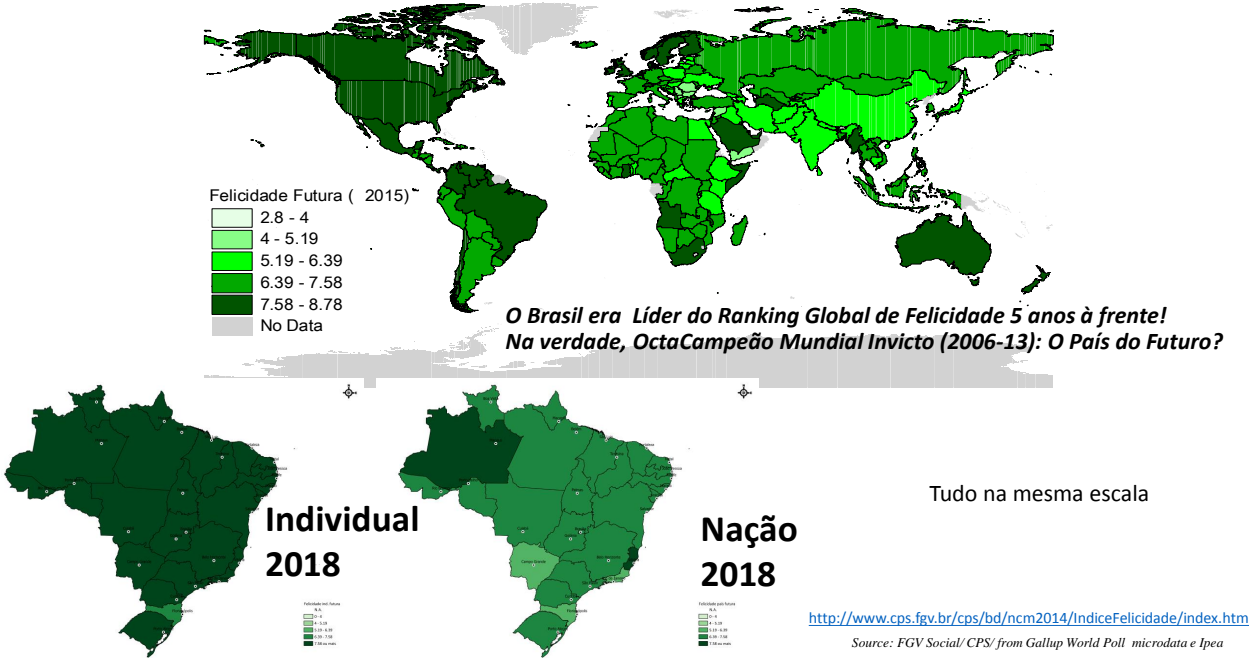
Felicidade Futura ( 2015)
2.8 - 4
4 - 5.19
5.19 - 6.39
6.39 - 7.58
7.58 - 8.78
No Data

O Brasil era Líder do Ranking Global de Felicidade 5 anos à frente!
Na verdade, OctaCampeão Mundial Invicto (2006-13): O País do Futuro?

Individual 2018

Nação 2018

Tudo na mesma escala

http://www.cps.fgv.br/cps/bd/ncm2014/IndiceFelicidade/index.htm

Source: FGV Social/ CPS/ from Gallup World Poll microdata e Ipea